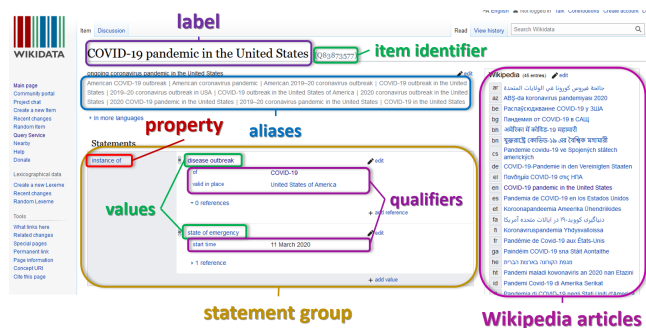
English Not logged in Talk Contributions Create account

WIKIDATA

Item Discussion

Read View history Search Wikidata

label

COVID-19 pandemic in the United States (Q83873577)

item identifier

ongoing coronavirus pandemic in the United States

edit

American COVID-19 outbreak | American coronavirus pandemic | American 2019–20 coronavirus pandemic | COVID-19 outbreak in the United States | 2019–20 coronavirus outbreak in USA | COVID-19 outbreak in the United States of America | 2020 coronavirus outbreak in the United States | 2019–20 coronavirus outbreak in the United States | 2020 COVID-19 pandemic in the United States | 2019–20 coronavirus outbreak in the United States | COVID-19 in the United States

In more languages

aliases

Main page
Community portal
Project chat
Create a new Item
Recent changes
Random Item
Query Service
Nearby
Help
Donate

Lexicographical data
Create a new Lexeme
Recent changes
Random Lexeme

Tools
What links here
Related changes
Special pages
Permanent link
Page information
Concept URI
Cite this page

Statements

property

instance of

disease outbreak

edit

of COVID-19

valid in place United States of America

0 references

add reference

values

qualifiers

state of emergency

edit

start time 11 March 2020

1 reference

add value

statement group

Wikipedia (45 entries) edit

ar جائحة فيروس كورونا في الولايات المتحدة
az ABŞ-da koronavirus pandemiyası 2020
be Распаўсюджванне COVID-19 у ЗША
bg Пандемия от COVID-19 в САЩ
bn আমেরিকা যুক্তরাষ্ট্রে কোভিড-১৯ মহামারী
bpy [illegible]
cs Pandemie covidu-19 ve Spojených státech amerických
de COVID-19-Pandemie in den Vereinigten Staaten
el Πανδημία COVID-19 στις ΗΠΑ
en COVID-19 pandemic in the United States
es Pandemia de COVID-19 en los Estados Unidos
eo Koronavirusa pandemio Amerika Unuiĝintaj Ŝtatoj
fa دنباگیری کووید ۱۹ در ایالات متحده آمریکا
fi Yhdysvaltojen koronaviruspandemia
fr Pandémie de Covid-19 aux États-Unis
ga Paindéim COVID-19 sna Stáit Aontaithe
he מגפת הקורונה בארצות הברית
ht Pandemi maladi kowonaviris an 2020 nan Etazini
id Pandemi Covid-19 di Amerika Serikat
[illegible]

Wikipedia articles